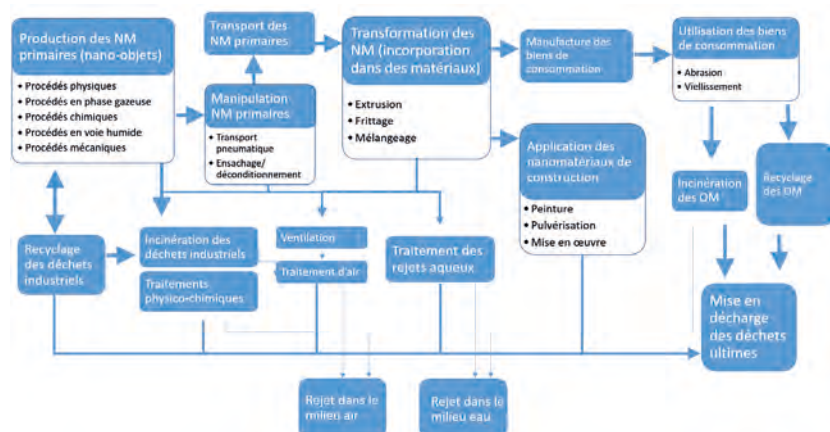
Production des NM primaires (nano-objets)

• Procédés physiques
• Procédés en phase gazeuse
• Procédés chimiques
• Procédés en voie humide
• Procédés mécaniques

Transport des NM primaires

Manipulation NM primaires

• Transport pneumatique
• Ensachage/ déconditionnement

Transformation des NM (incorporation dans des matériaux)

• Extrusion
• Frittage
• Mélangeage

Manufacture des biens de consommation

Utilisation des biens de consommation

• Abrasion
• Vieillissement

Application des nanomatériaux de construction

• Peinture
• Pulvérisation
• Mise en œuvre

Incinération des OM

Recyclage des OM

Recyclage des déchets industriels

Incinération des déchets industriels

Ventilation

Traitement d'air

Traitements physico-chimiques

Traitement des rejets aqueux

Mise en décharge des déchets ultimes

Rejet dans le milieu air

Rejet dans le milieu eau